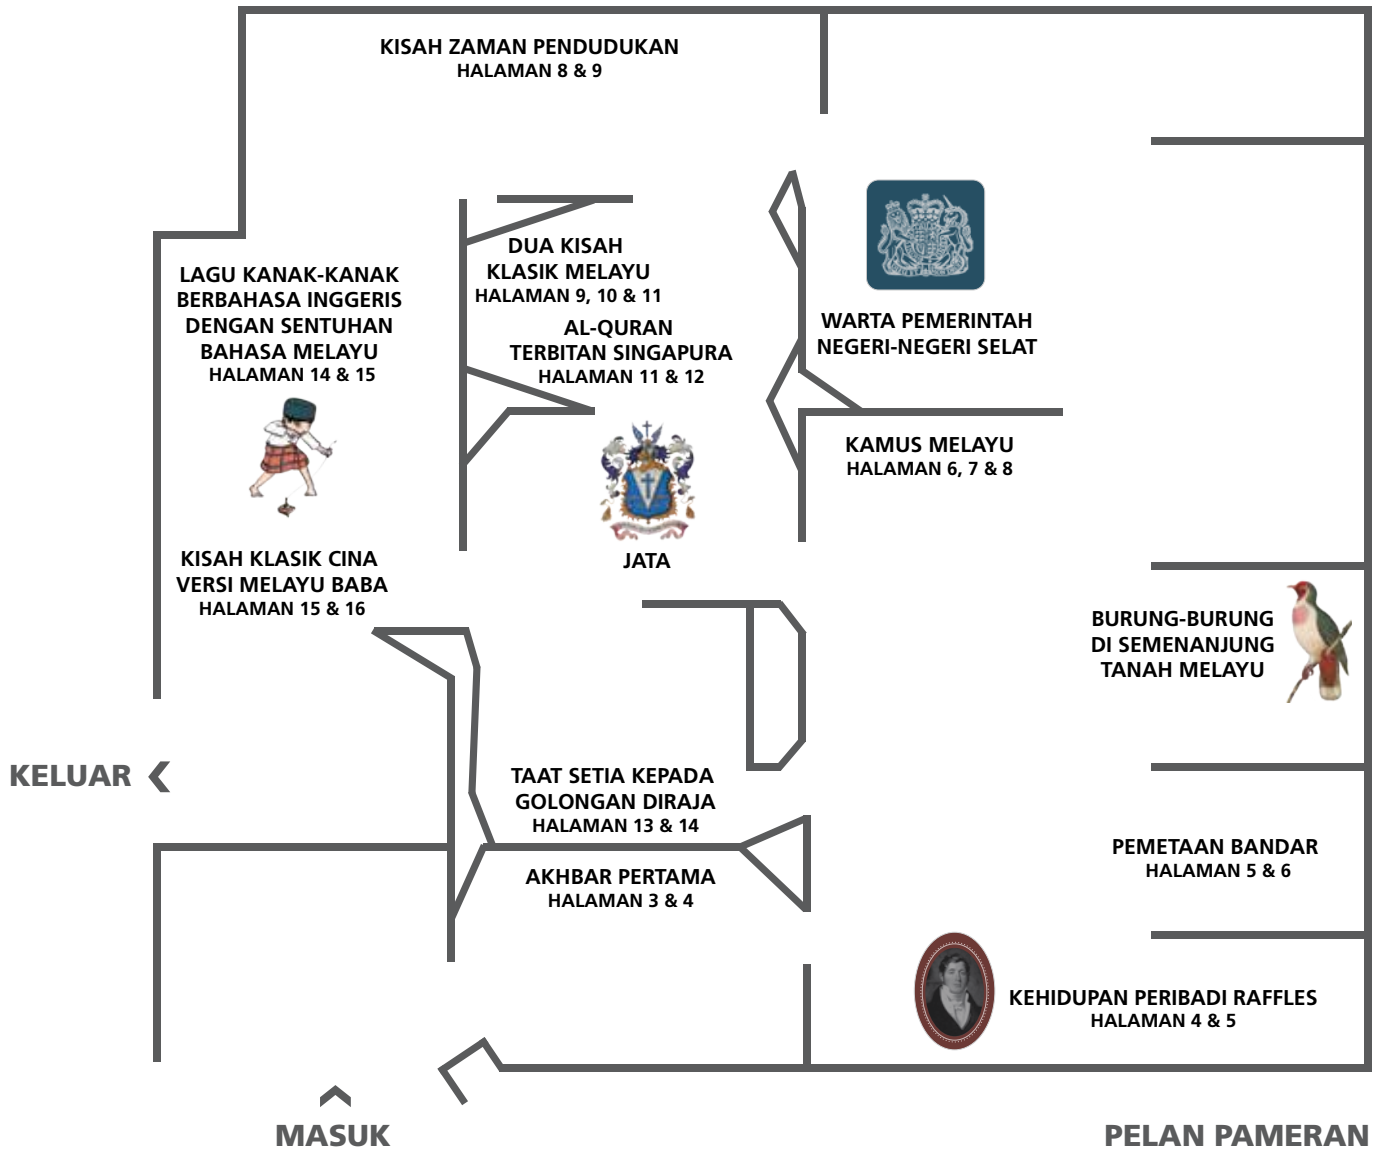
KISAH ZAMAN PENDUDUKAN
HALAMAN 8 & 9

DUA KISAH
KLASIK MELAYU
HALAMAN 9, 10 & 11

AL-QURAN
TERBITAN SINGAPURA
HALAMAN 11 & 12

WARTA PEMERINTAH
NEGERI-NEGERI SELAT

LAGU KANAK-KANAK
BERBAHASA INGGERIS
DENGAN SENTUHAN
BAHASA MELAYU
HALAMAN 14 & 15

KAMUS MELAYU
HALAMAN 6, 7 & 8

JATA

KISAH KLASIK CINA
VERSI MELAYU BABA
HALAMAN 15 & 16

BURUNG-BURUNG
DI SEMENANJUNG
TANAH MELAYU

KELUAR

TAAT SETIA KEPADA
GOLONGAN DIRAJA
HALAMAN 13 & 14

AKHBAR PERTAMA
HALAMAN 3 & 4

PEMETAAN BANDAR
HALAMAN 5 & 6

KEHIDUPAN PERIBADI RAFFLES
HALAMAN 4 & 5

MASUK

PELAN PAMERAN